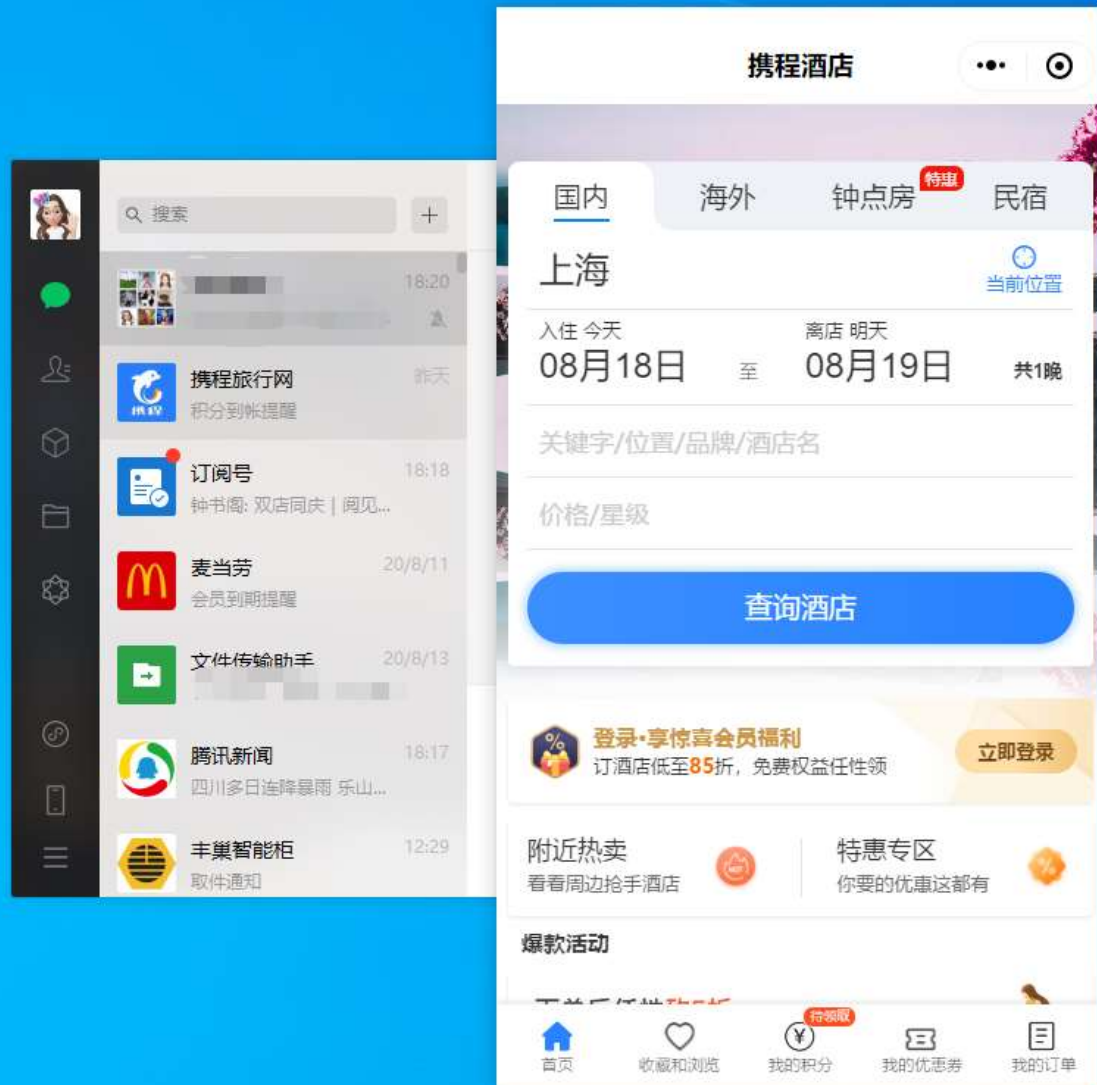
搜索

18:20

携程旅行网
积分到帐提醒
昨天

订阅号
钟书阁: 双店同庆 | 阅见...
18:18

麦当劳
会员到期提醒
20/8/11

文件传输助手
20/8/13

腾讯新闻
四川多日连降暴雨 乐山...
18:17

丰巢智能柜
取件通知
12:29

携程酒店

国内
海外
钟点房 特惠
民宿

上海
当前位置

入住 今天
08月18日
至
离店 明天
08月19日
共1晚

关键字/位置/品牌/酒店名

价格/星级

查询酒店

登录·享惊喜会员福利
订酒店低至85折，免费权益任性领
立即登录

附近热卖
看看周边抢手酒店

特惠专区
你要的优惠这都有

爆款活动

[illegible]

首页
收藏和浏览
待领取
我的积分
我的优惠券
我的订单